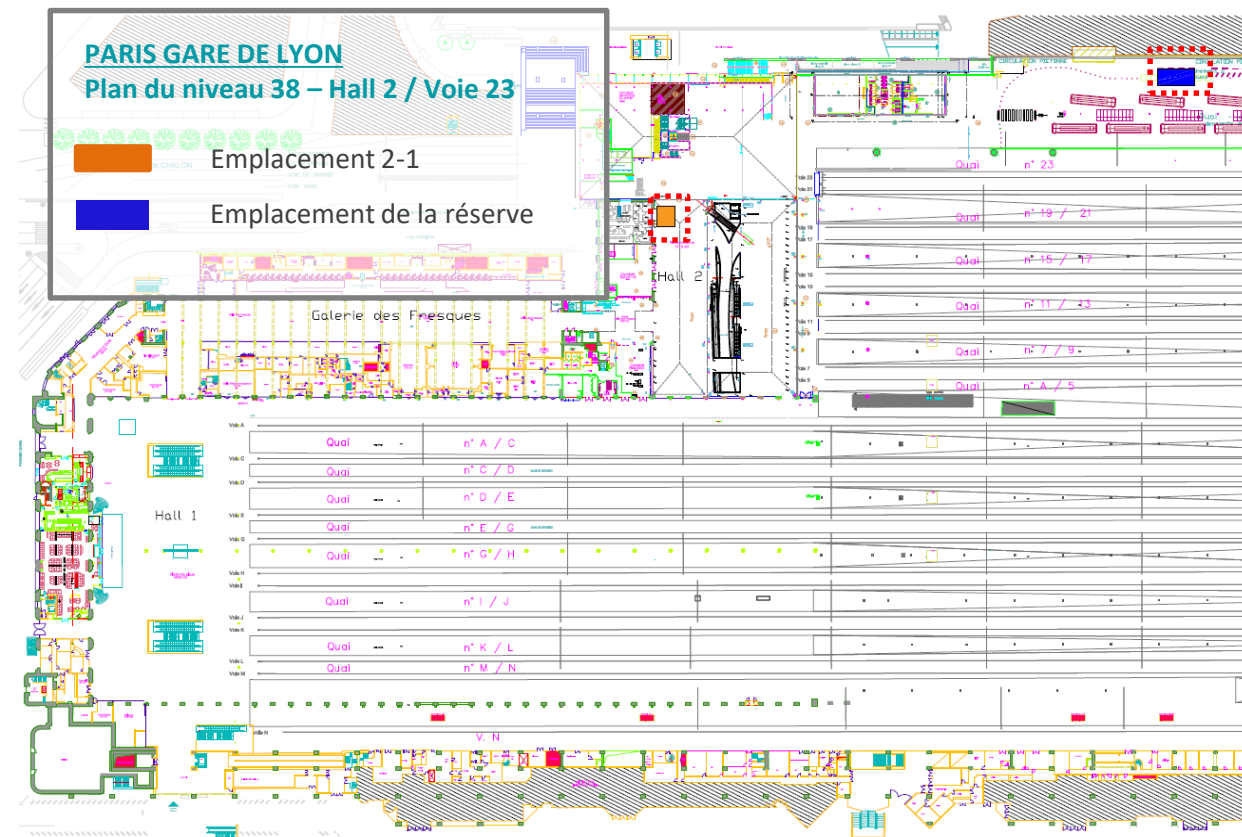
PARIS GARE DE LYON
Plan du niveau 38 – Hall 2 / Voie 23

Emplacement 2-1

Emplacement de la réserve

Galerie des Fresques

Hall 2

Hall 1

CIRCULATION PIETONNE

Quai n° 23

Quai n° 19 / 21

Quai n° 15 / 17

Quai n° 11 / 13

Quai n° 7 / 9

Quai n° A / 5

Quai n° A / C

Quai n° C / D

Quai n° D / E

Quai n° E / G

Quai n° G / H

Quai n° I / J

Quai n° K / L

Quai n° M / N

V. N